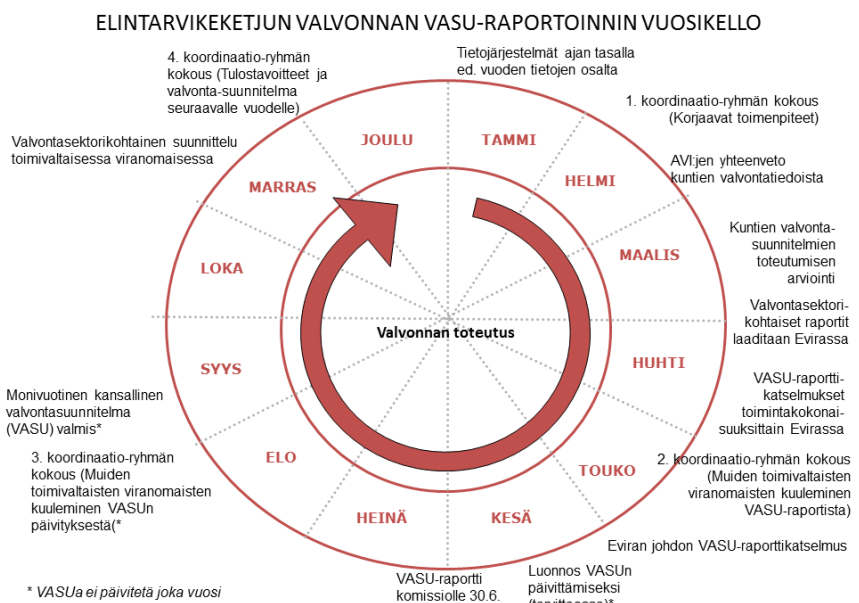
ELINTARVIKEKETJUN VALVONNAN VASU-RAPORTOINNIN VUOSIKELLO

4. koordinaatio-ryhmän kokous (Tulostavoitteet ja valvonta-suunnitelma seuraavalle vuodelle)

Tietojärjestelmät ajan tasalla ed. vuoden tietojen osalta

1. koordinaatio-ryhmän kokous (Korjaavat toimenpiteet)

Valvontasektorikohtainen suunnittelu toimivaltaisessa viranomaisessa

AVI:jen yhteenveto kuntien valvontatiedoista

Kuntien valvonta-suunnitelmien toteutumisen arviointi

Valvontasektori-kohtaiset raportit laaditaan Evirassa

VASU-raportti-katselmukset toimintakokonai-suuksittain Evirassa

Monivuotinen kansallinen valvontasuunnitelma (VASU) valmis*

3. koordinaatio-ryhmän kokous (Muiden toimivaltaisten viranomaisten kuuleminen VASUn päivityksestä(*

2. koordinaatio-ryhmän kokous (Muiden toimivaltaisten viranomaisten kuuleminen VASU-raportista)

Eviran johdon VASU-raporttikatselmus

JOULU
TAMMI
MARRAS
HELMI
LOKA
MAALIS
Valvonnan toteutus
SYYS
HUHTI
ELO
TOUKO
HEINÄ
KESÄ

* VASUa ei päivitetä joka vuosi

VASU-raportti komissiolle 30.6.

Luonnos VASUn päivittämiseksi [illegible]